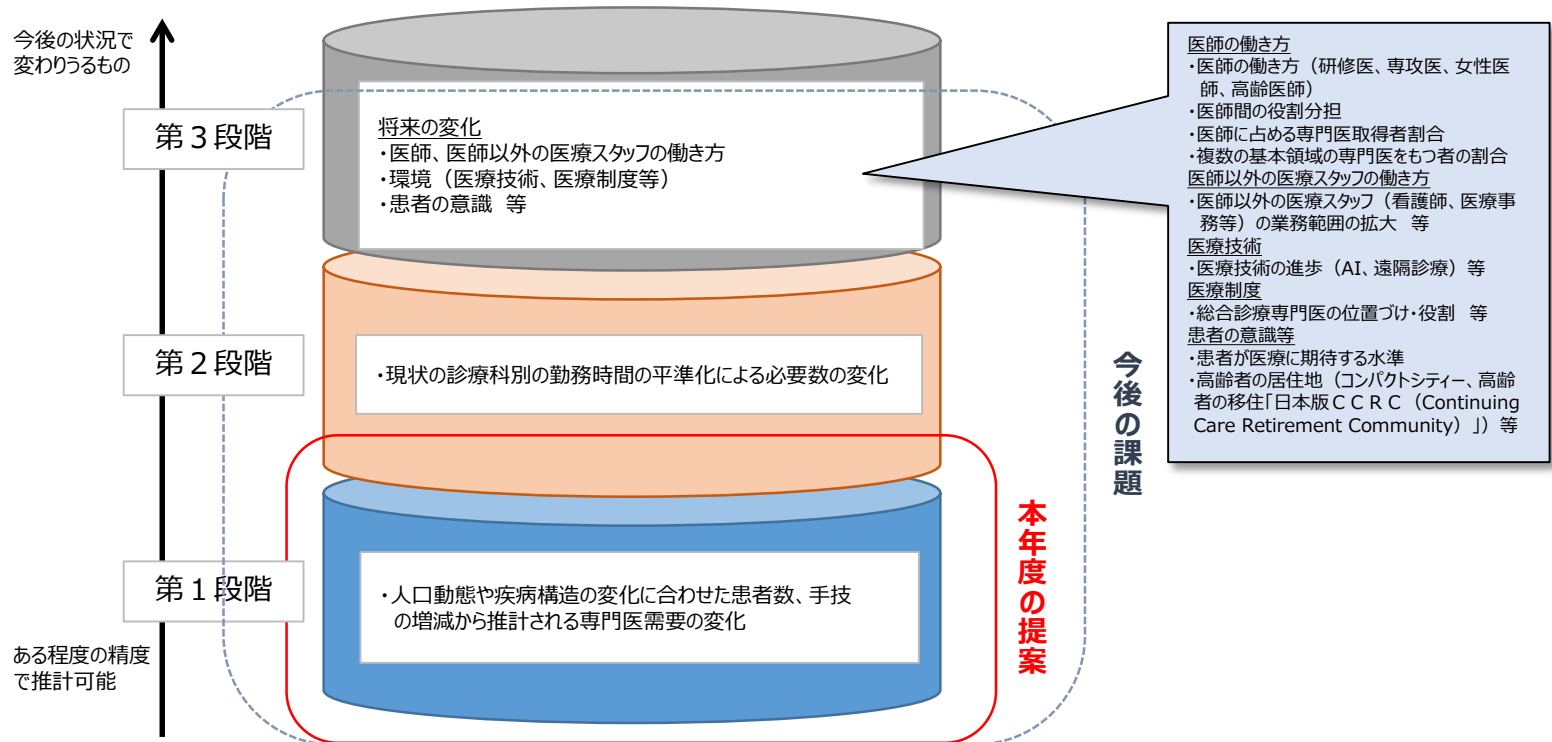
今後の状況で変わりうるもの

第３段階

将来の変化
・医師、医師以外の医療スタッフの働き方
・環境（医療技術、医療制度等）
・患者の意識　等

医師の働き方
・医師の働き方（研修医、専攻医、女性医師、高齢医師）
・医師間の役割分担
・医師に占める専門医取得者割合
・複数の基本領域の専門医をもつ者の割合
医師以外の医療スタッフの働き方
・医師以外の医療スタッフ（看護師、医療事務等）の業務範囲の拡大　等
医療技術
・医療技術の進歩（AI、遠隔診療）等
医療制度
・総合診療専門医の位置づけ・役割　等
患者の意識等
・患者が医療に期待する水準
・高齢者の居住地（コンパクトシティー、高齢者の移住「日本版ＣＣＲＣ（Continuing Care Retirement Community）」）等

第２段階

・現状の診療科別の勤務時間の平準化による必要数の変化

今後の課題

本年度の提案

第１段階

・人口動態や疾病構造の変化に合わせた患者数、手技の増減から推計される専門医需要の変化

ある程度の精度で推計可能